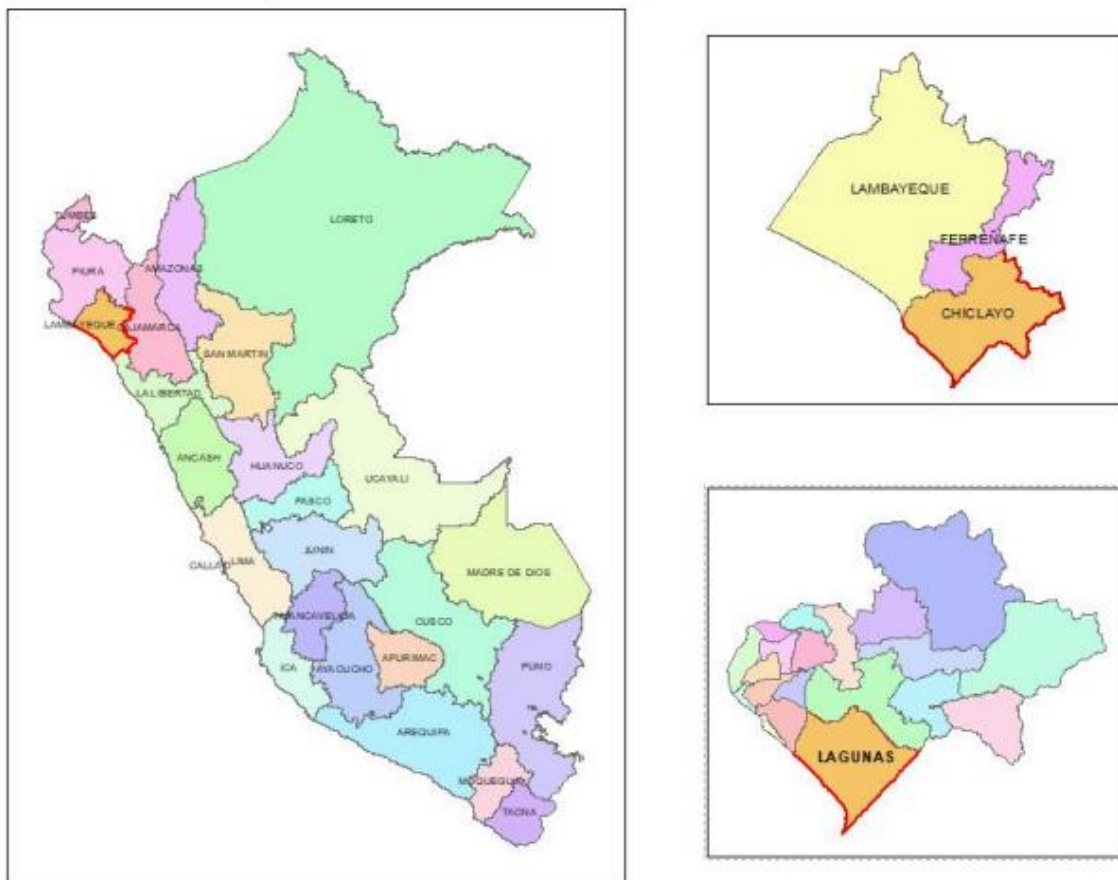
TUMBES

PIURA

AMAZONAS

LORETO

LAMBAYEQUE

CAJAMARCA

SAN MARTIN

LA LIBERTAD

ANCASH

HUANUCO

UCAYALI

PASCO

JUNIN

CALLAO

LIMA

MADRE DE DIOS

HUANCAVELICA

CUSCO

APURIMAC

ICA

AYACUCHO

PUNO

AREQUIPA

MOQUEGUA

TACNA

LAMBAYEQUE

FERREÑAFE

CHICLAYO

LAGUNAS